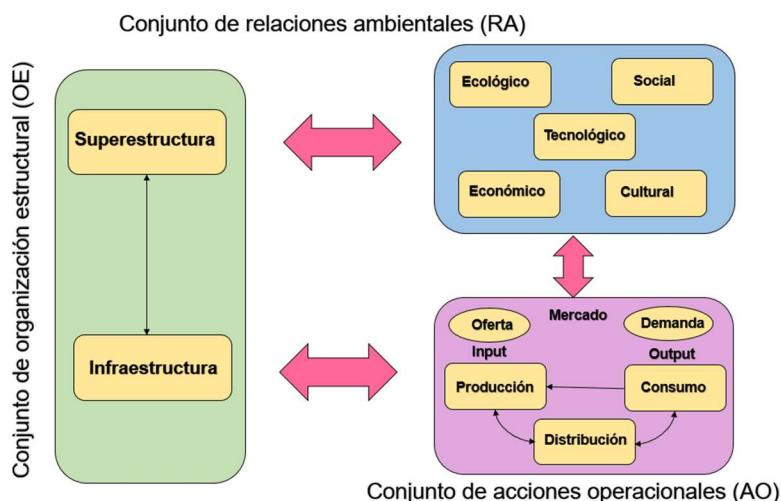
Conjunto de relaciones ambientales (RA)

Conjunto de organización estructural (OE)

Superestructura

Infraestructura

Ecológico

Social

Tecnológico

Económico

Cultural

Mercado

Oferta

Demanda

Input

Output

Producción

Consumo

Distribución

Conjunto de acciones operacionales (AO)